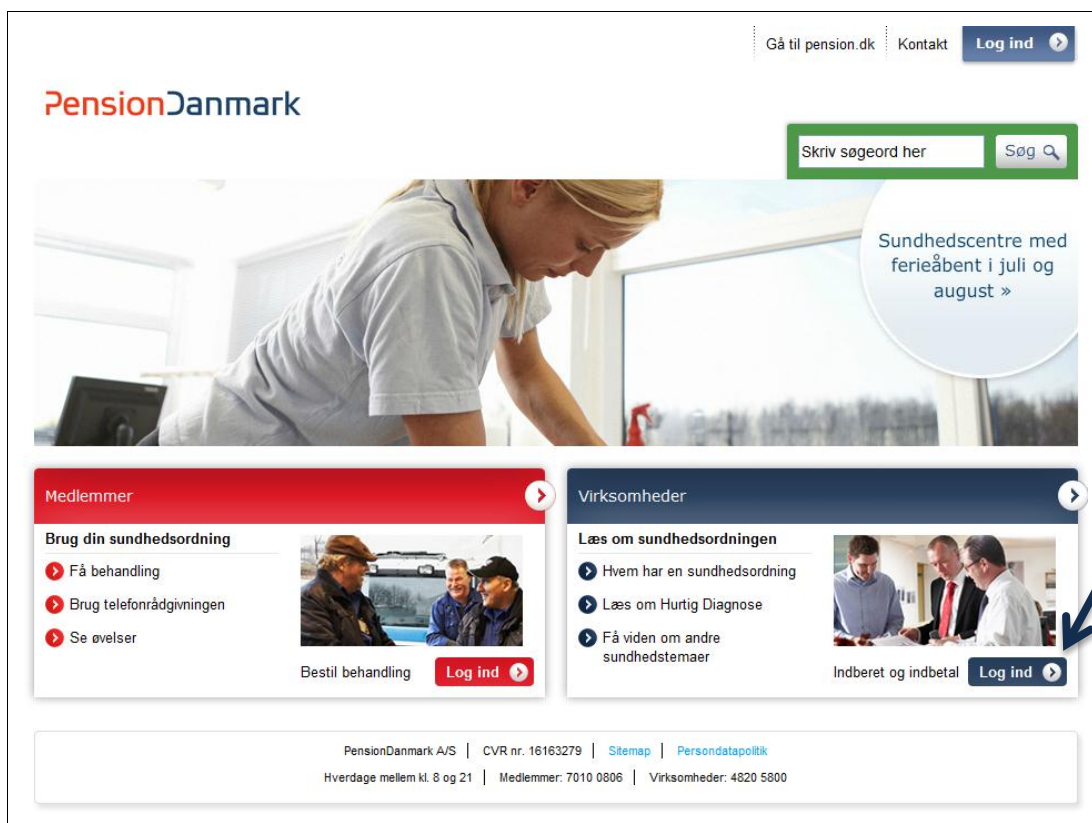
Gå til pension.dk Kontakt Log ind

PensionDanmark

Skriv søgeord her Søg

Sundhedscentre med ferieåbent i juli og august »

Medlemmer

Brug din sundhedsordning

Få behandling

Brug telefonrådgivningen

Se øvelser

Bestil behandling Log ind

Virksomheder

Læs om sundhedsordningen

Hvem har en sundhedsordning

Læs om Hurtig Diagnose

Få viden om andre sundhedstemaer

Indberet og indbetal Log ind

PensionDanmark A/S | CVR nr. 16163279 | Sitemap | Persondatapolitik

Hverdage mellem kl. 8 og 21 | Medlemmer: 7010 0806 | Virksomheder: 4820 5800